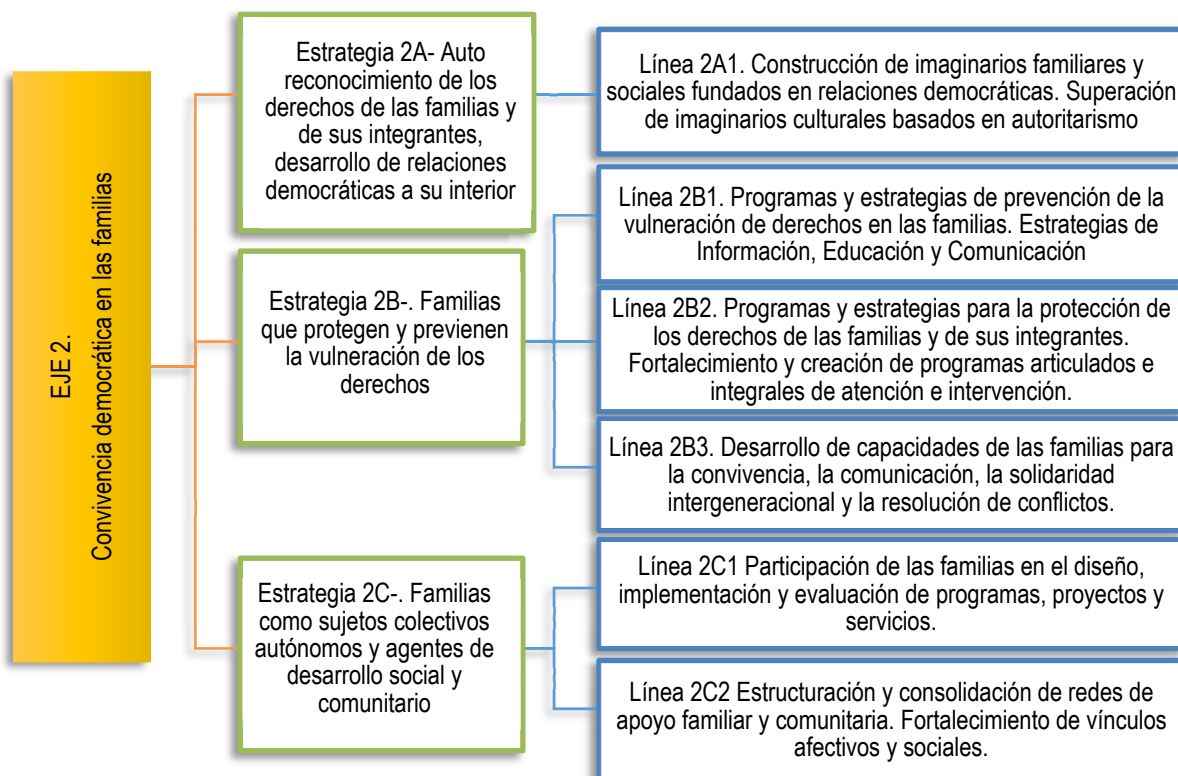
EJE 2.
Convivencia democrática en las familias

Estrategia 2A- Auto reconocimiento de los derechos de las familias y de sus integrantes, desarrollo de relaciones democráticas a su interior

Línea 2A1. Construcción de imaginarios familiares y sociales fundados en relaciones democráticas. Superación de imaginarios culturales basados en autoritarismo

Estrategia 2B-. Familias que protegen y previenen la vulneración de los derechos

Línea 2B1. Programas y estrategias de prevención de la vulneración de derechos en las familias. Estrategias de Información, Educación y Comunicación

Línea 2B2. Programas y estrategias para la protección de los derechos de las familias y de sus integrantes. Fortalecimiento y creación de programas articulados e integrales de atención e intervención.

Línea 2B3. Desarrollo de capacidades de las familias para la convivencia, la comunicación, la solidaridad intergeneracional y la resolución de conflictos.

Estrategia 2C-. Familias como sujetos colectivos autónomos y agentes de desarrollo social y comunitario

Línea 2C1 Participación de las familias en el diseño, implementación y evaluación de programas, proyectos y servicios.

Línea 2C2 Estructuración y consolidación de redes de apoyo familiar y comunitaria. Fortalecimiento de vínculos afectivos y sociales.